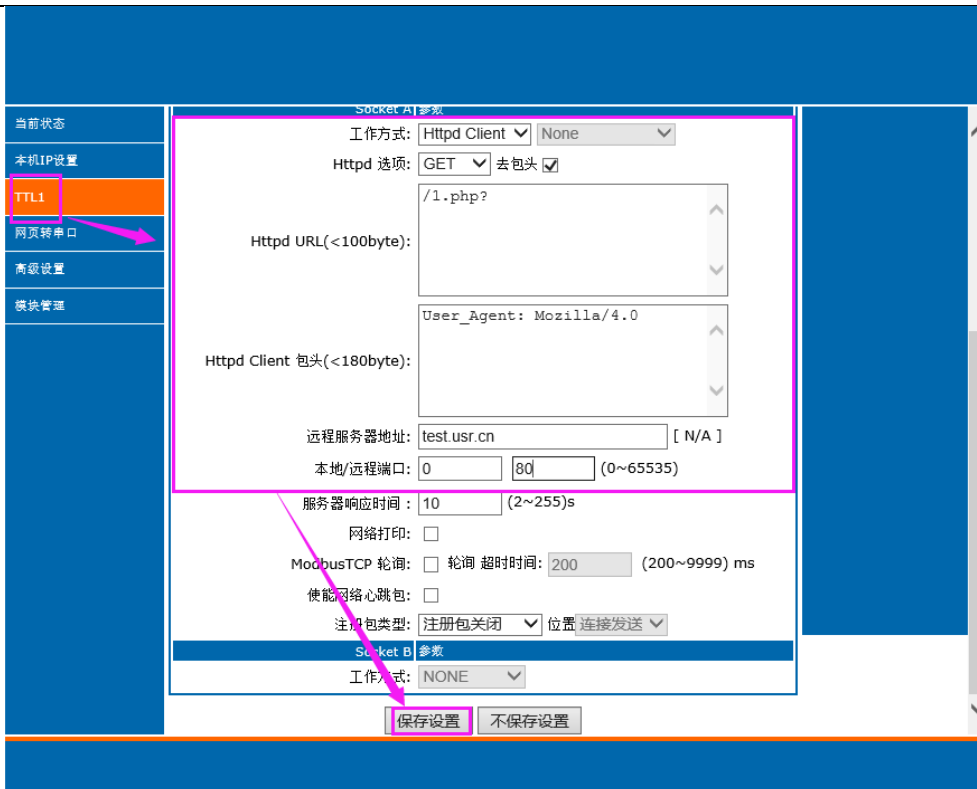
当前状态
本机IP设置
TTL1
网页转串口
高级设置
模块管理

Socket A 参数
工作方式: Httpd Client None
Httpd 选项: GET 去包头
Httpd URL(<100byte): /1.php?
Httpd Client 包头(<180byte): User_Agent: Mozilla/4.0
远程服务器地址: test.usr.cn [ N/A ]
本地/远程端口: 0 80 (0~65535)
服务器响应时间 : 10 (2~255)s
网络打印:
ModbusTCP 轮询: 轮询 超时时间: 200 (200~9999) ms
使能网络心跳包:
注册包类型: 注册包关闭 位置 连接发送
Socket B 参数
工作方式: NONE
保存设置 不保存设置